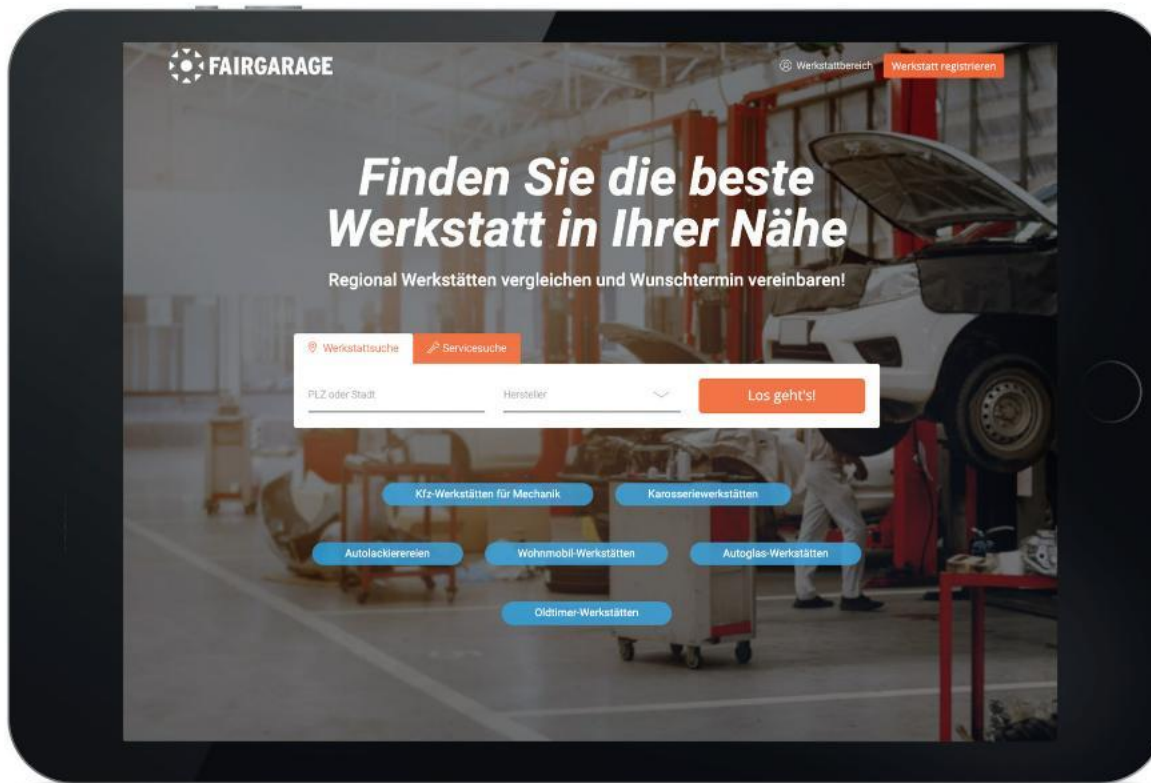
FAIRGARAGE

Werkstattbereich Werkstatt registrieren

Finden Sie die beste Werkstatt in Ihrer Nähe

Regional Werkstätten vergleichen und Wunschtermin vereinbaren!

Werkstattsuche Servicesuche

PLZ oder Stadt Hersteller Los geht's!

Kfz-Werkstätten für Mechanik Karosseriewerkstätten

Autolackierereien Wohnmobil-Werkstätten Autoglas-Werkstätten

Oldtimer-Werkstätten